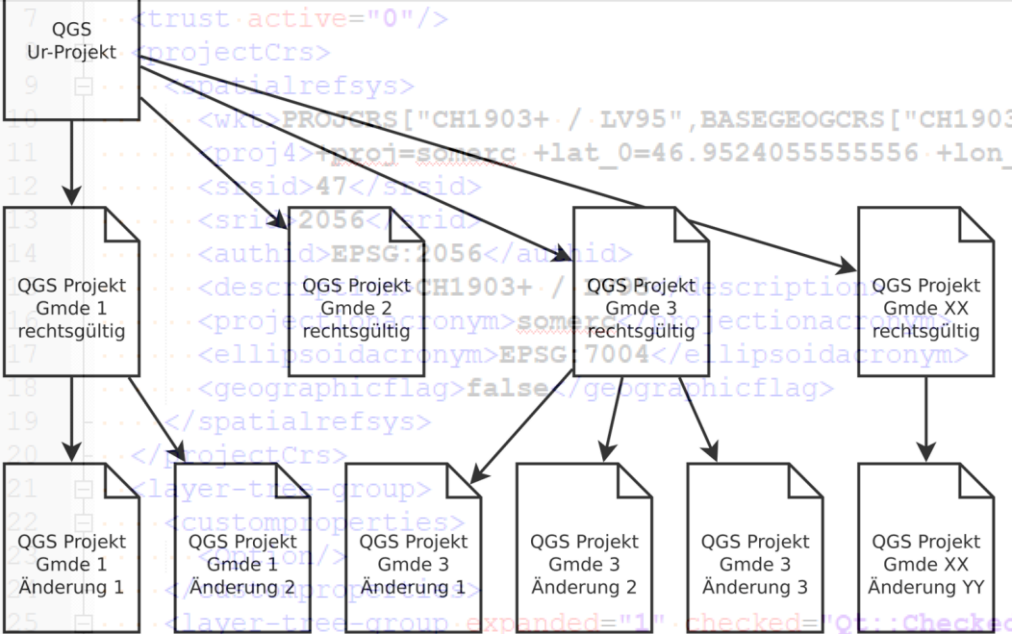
QGS Ur-Projekt

QGS Projekt Gmde 1 rechtsgültig

QGS Projekt Gmde 2 rechtsgültig

QGS Projekt Gmde 3 rechtsgültig

QGS Projekt Gmde XX rechtsgültig

QGS Projekt Gmde 1 Änderung 1

QGS Projekt Gmde 1 Änderung 2

QGS Projekt Gmde 3 Änderung 1

QGS Projekt Gmde 3 Änderung 2

QGS Projekt Gmde 3 Änderung 3

QGS Projekt Gmde XX Änderung YY

7 <trust active="0"/>
8 <projectCrs>
9 <spatialrefsys>
10 <wkt>PROJCRS["CH1903+ / LV95",BASEGEOGCRS["CH1903
11 <proj4>+proj=somerc +lat_0=46.9524055555556 +lon_
12 <srsid>47</srsid>
13 <srid>2056</srid>
14 <authid>EPSG:2056</authid>
15 <description>CH1903+ / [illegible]</description>
16 <projectionacronym>somerc</projectionacronym>
17 <ellipsoidacronym>EPSG:7004</ellipsoidacronym>
18 <geographicflag>false</geographicflag>
19 </spatialrefsys>
20 </projectCrs>
21 <layer-tree-group>
22 <customproperties>
23 <Option/>
24 </customproperties>
25 <layer-tree-group expanded="1" checked="Qt::Checke